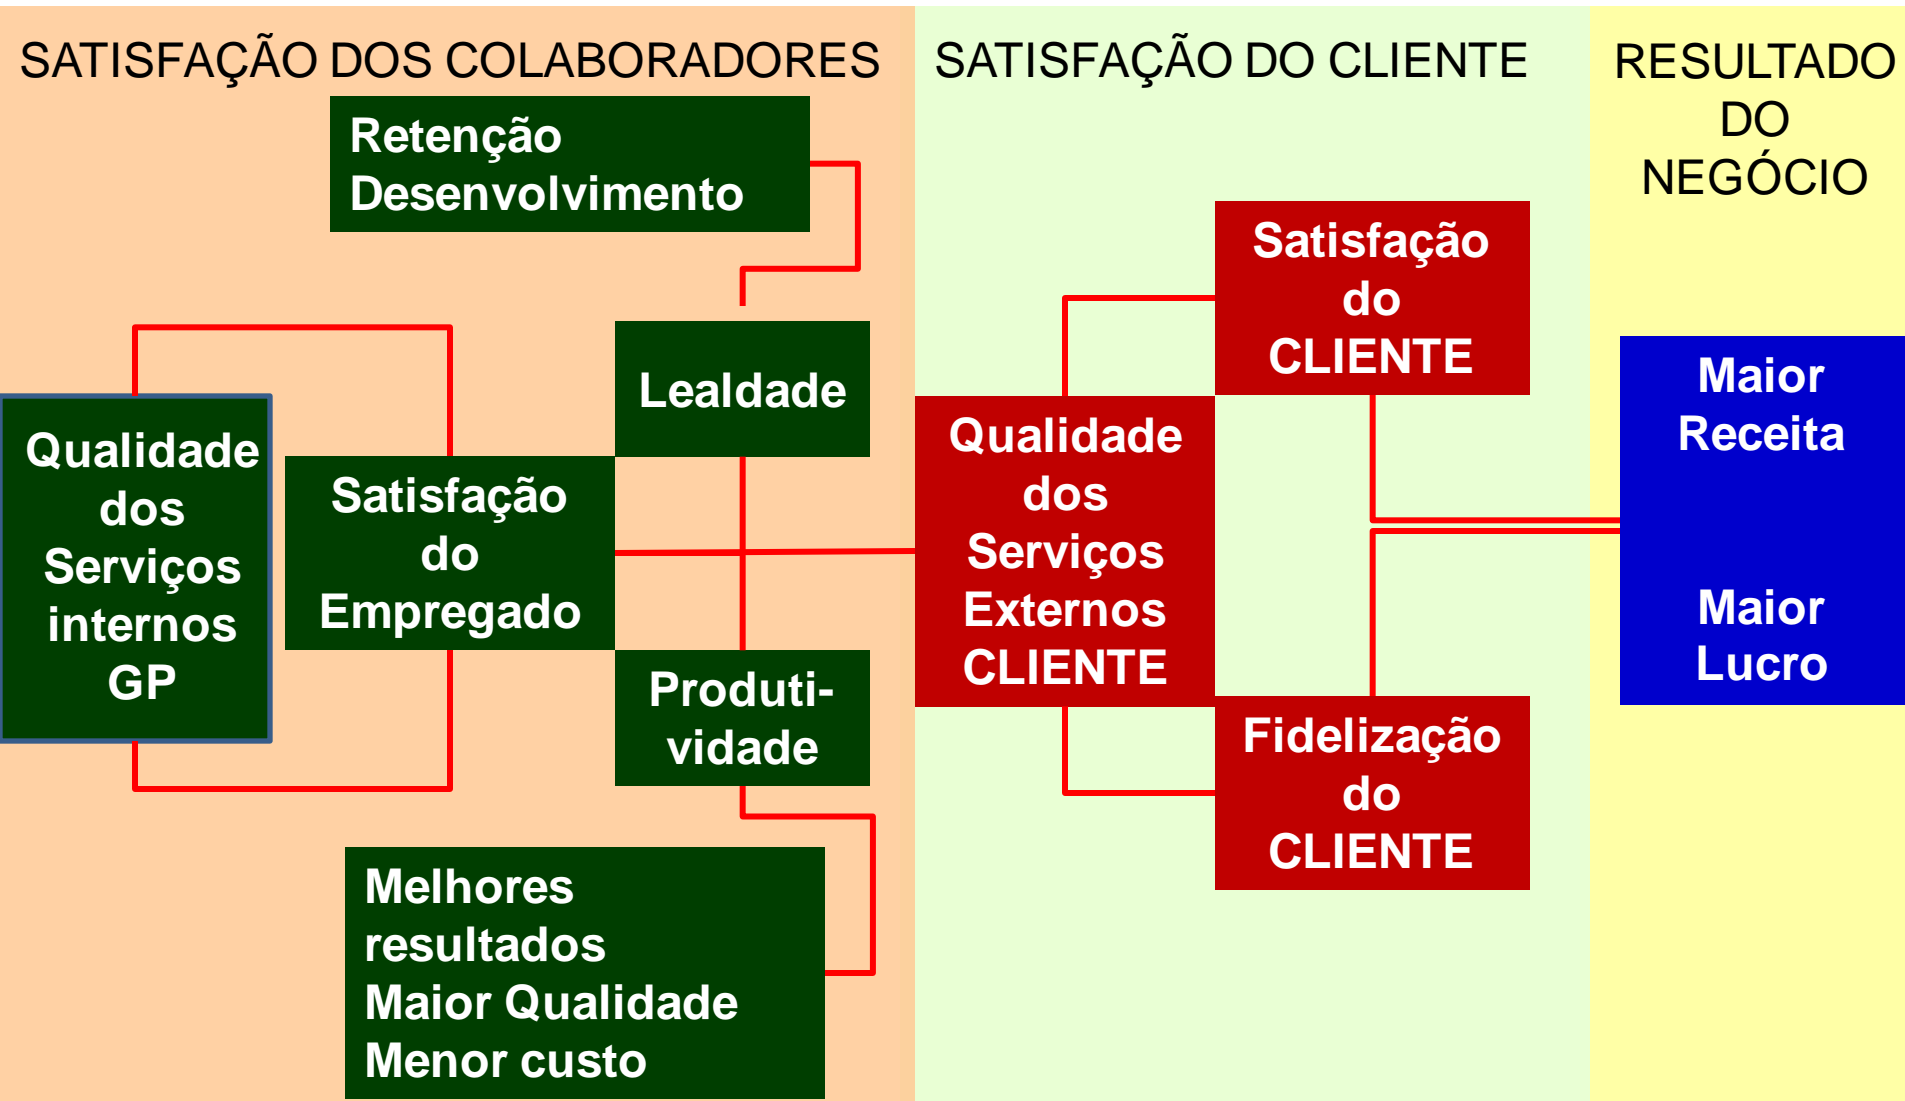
SATISFAÇÃO DOS COLABORADORES

Retenção
Desenvolvimento

Lealdade

Qualidade dos Serviços internos GP

Satisfação do Empregado

Produtividade

Melhores resultados
Maior Qualidade
Menor custo

SATISFAÇÃO DO CLIENTE

Satisfação do CLIENTE

Qualidade dos Serviços Externos CLIENTE

Fidelização do CLIENTE

RESULTADO DO NEGÓCIO

Maior Receita

Maior Lucro